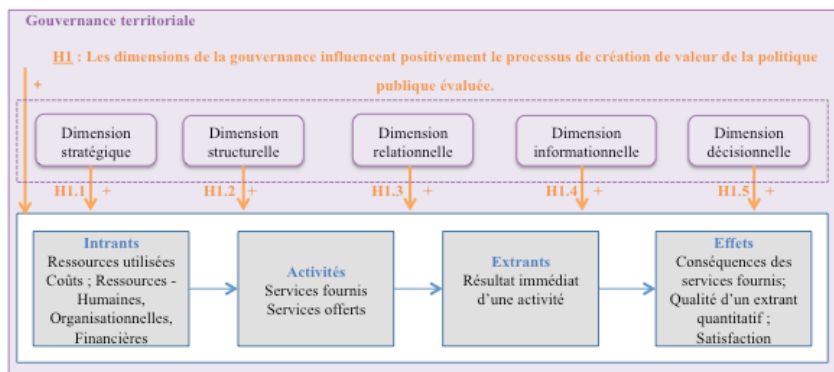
Gouvernance territoriale

H1 : Les dimensions de la gouvernance influencent positivement le processus de création de valeur de la politique publique évaluée.

+

Dimension stratégique

Dimension structurelle

Dimension relationnelle

Dimension informationnelle

Dimension décisionnelle

H1.1 +

H1.2 +

H1.3 +

H1.4 +

H1.5 +

Intrants
Ressources utilisées
Coûts ; Ressources - Humaines, Organisationnelles, Financières

Activités
Services fournis
Services offerts

Extrants
Résultat immédiat d'une activité

Effets
Conséquences des services fournis;
Qualité d'un extrant quantitatif ;
Satisfaction